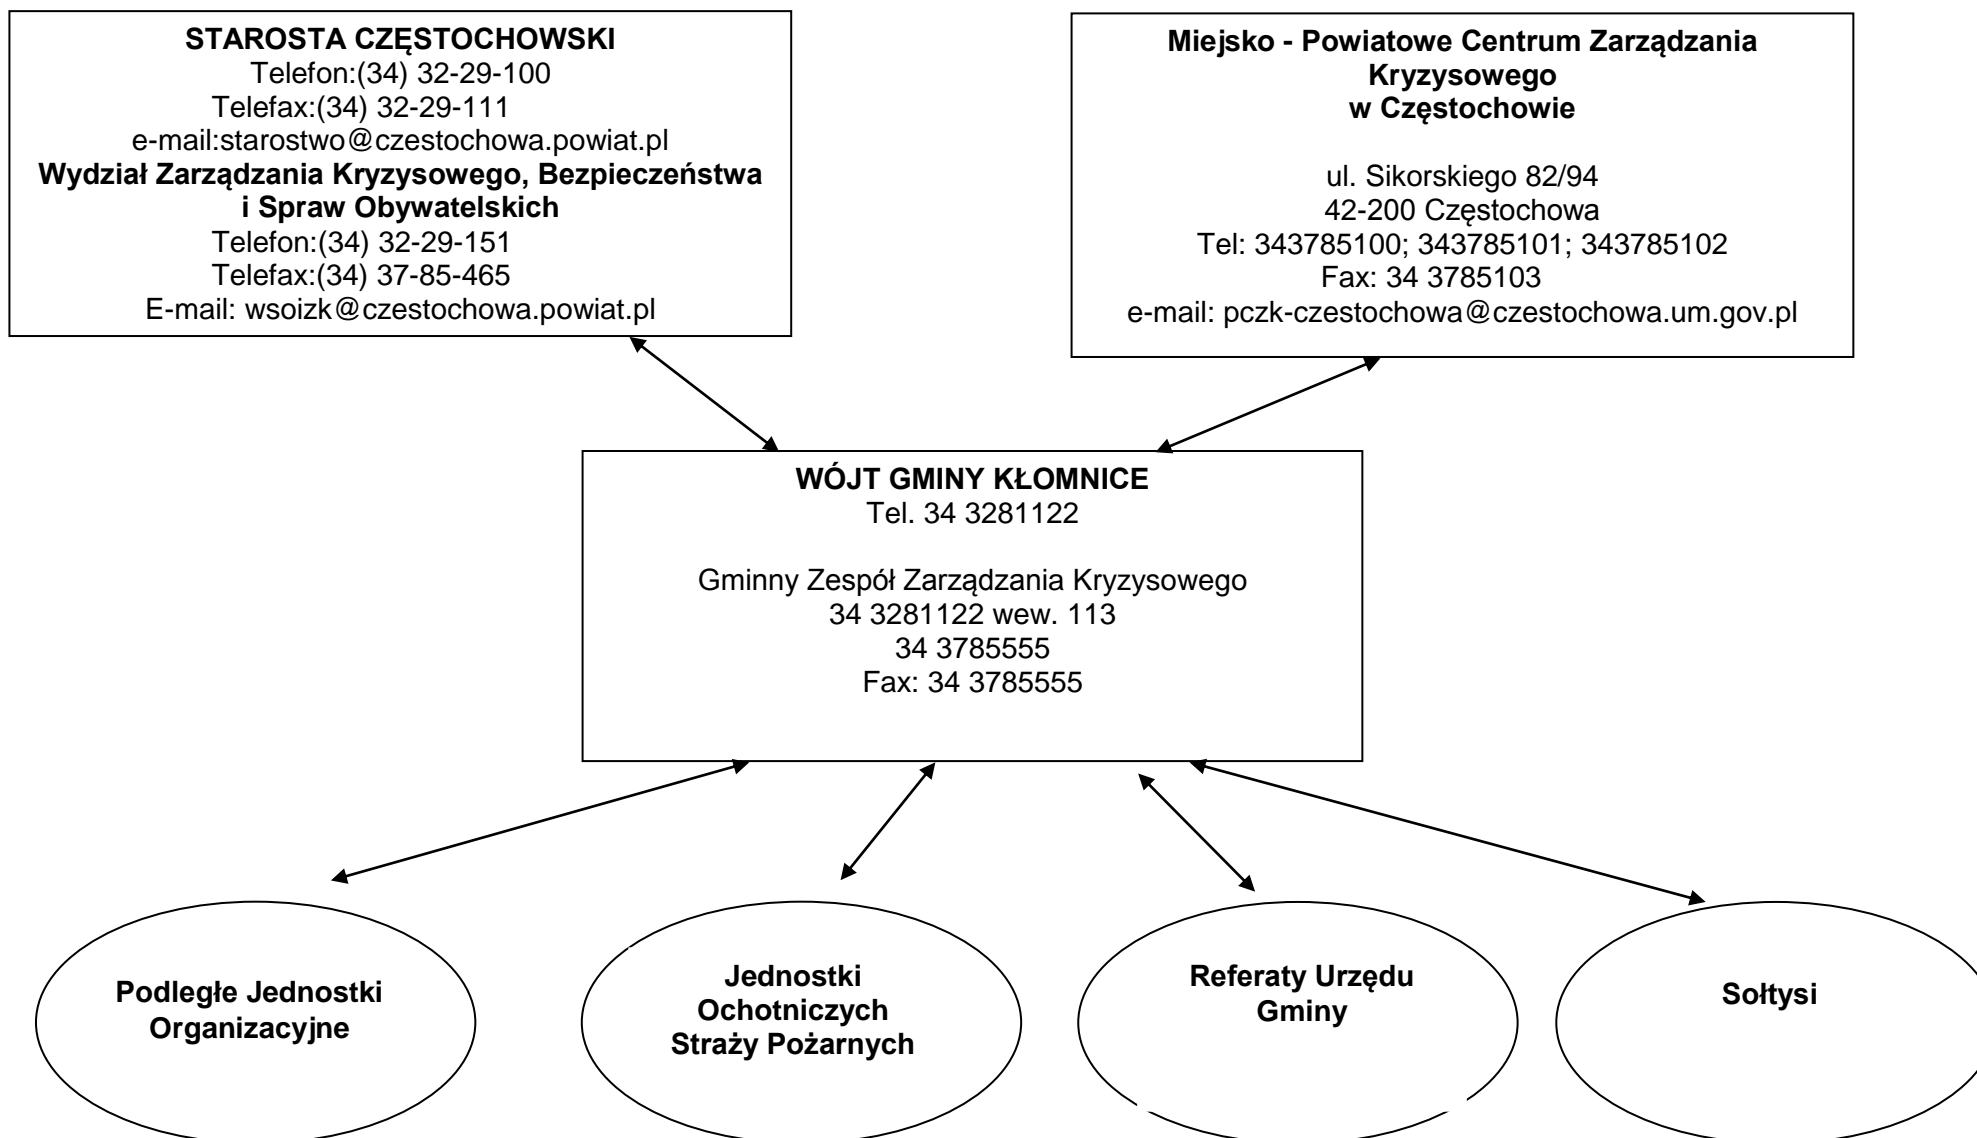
STAROSTA CZĘSTOCHOWSKI
Telefon:(34) 32-29-100
Telefax:(34) 32-29-111
e-mail:starostwo@czestochowa.powiat.pl
Wydział Zarządzania Kryzysowego, Bezpieczeństwa i Spraw Obywatelskich
Telefon:(34) 32-29-151
Telefax:(34) 37-85-465
E-mail: wsoizk@czestochowa.powiat.pl

Miejsko - Powiatowe Centrum Zarządzania Kryzysowego w Częstochowie

ul. Sikorskiego 82/94
42-200 Częstochowa
Tel: 343785100; 343785101; 343785102
Fax: 34 3785103
e-mail: pczk-czestochowa@czestochowa.um.gov.pl

WÓJT GMINY KŁOMNICE
Tel. 34 3281122

Gminny Zespół Zarządzania Kryzysowego
34 3281122 wew. 113
34 3785555
Fax: 34 3785555

Podległe Jednostki Organizacyjne

Jednostki Ochotniczych Straży Pożarnych

Referaty Urzędu Gminy

Sołtysi